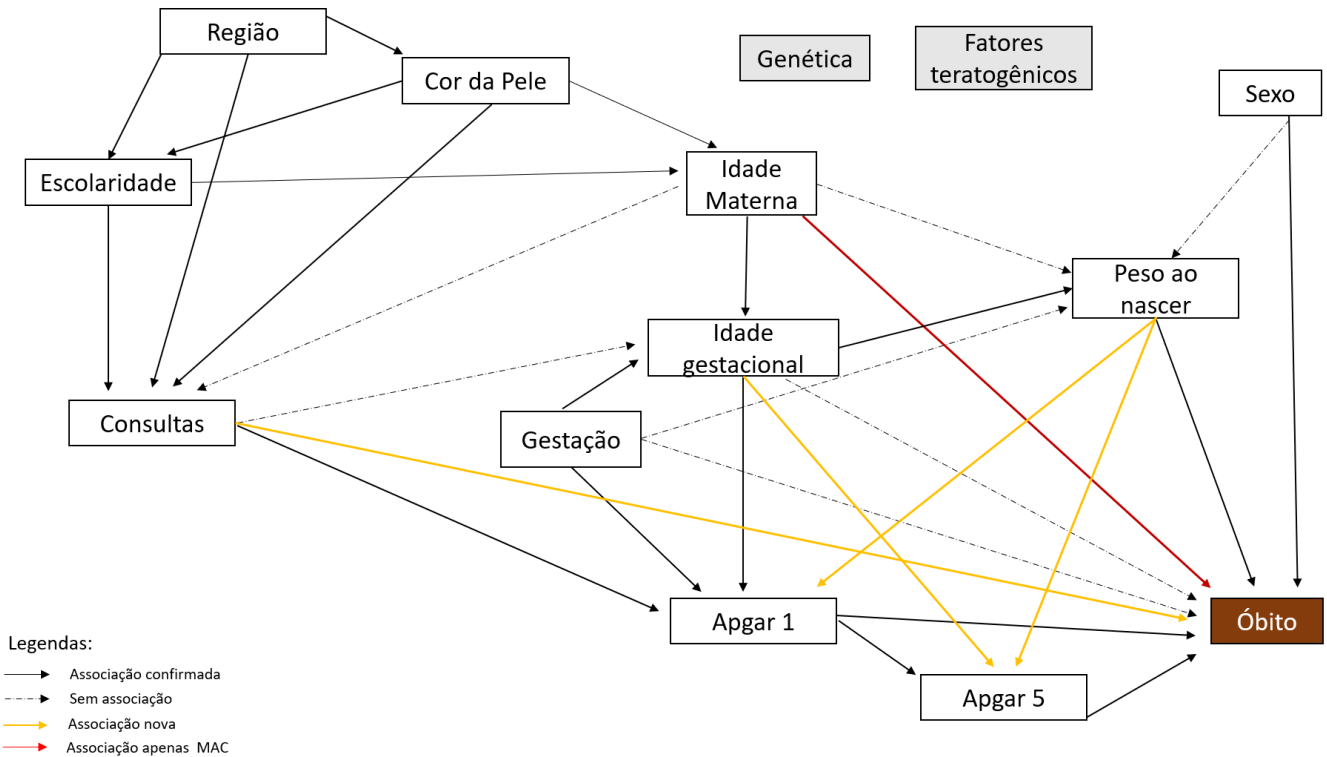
Região

Cor da Pele

Genética

Fatores teratogênicos

Sexo

Escolaridade

Idade Materna

Peso ao nascer

Idade gestacional

Consultas

Gestação

Apgar 1

Óbito

Apgar 5

Legendas:
Associação confirmada
Sem associação
Associação nova
Associação apenas MAC